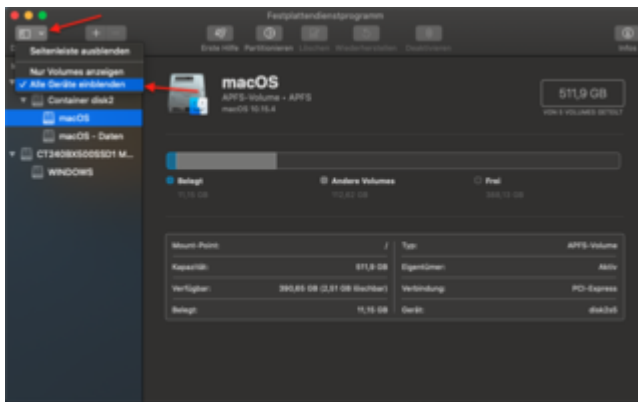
Festplattendienstprogramm

Erste Hilfe Partitionieren Löschen Wiederherstellen Deaktivieren Infos

Seitenleiste ausblenden

Nur Volumes anzeigen
✓ Alle Geräte einblenden

Container disk2
macOS
macOS - Daten
CT240BX500SSD1 M...
WINDOWS

macOS
APFS-Volume • APFS
macOS 10.15.4

511,9 GB
VON 5 VOLUMES GETEILT

Belegt
11,15 GB

Andere Volumes
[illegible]

Frei
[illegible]

| Mount-Point: | / | Typ: | APFS-Volume |
|---|---|---|---|
| Kapazität: | 511,9 GB | Eigentümer: | Aktiv |
| Verfügbar: | 390,65 GB (2,51 GB löschbar) | Verbindung: | PCI-Express |
| Belegt: | 11,15 GB | Gerät: | disk2s5 |